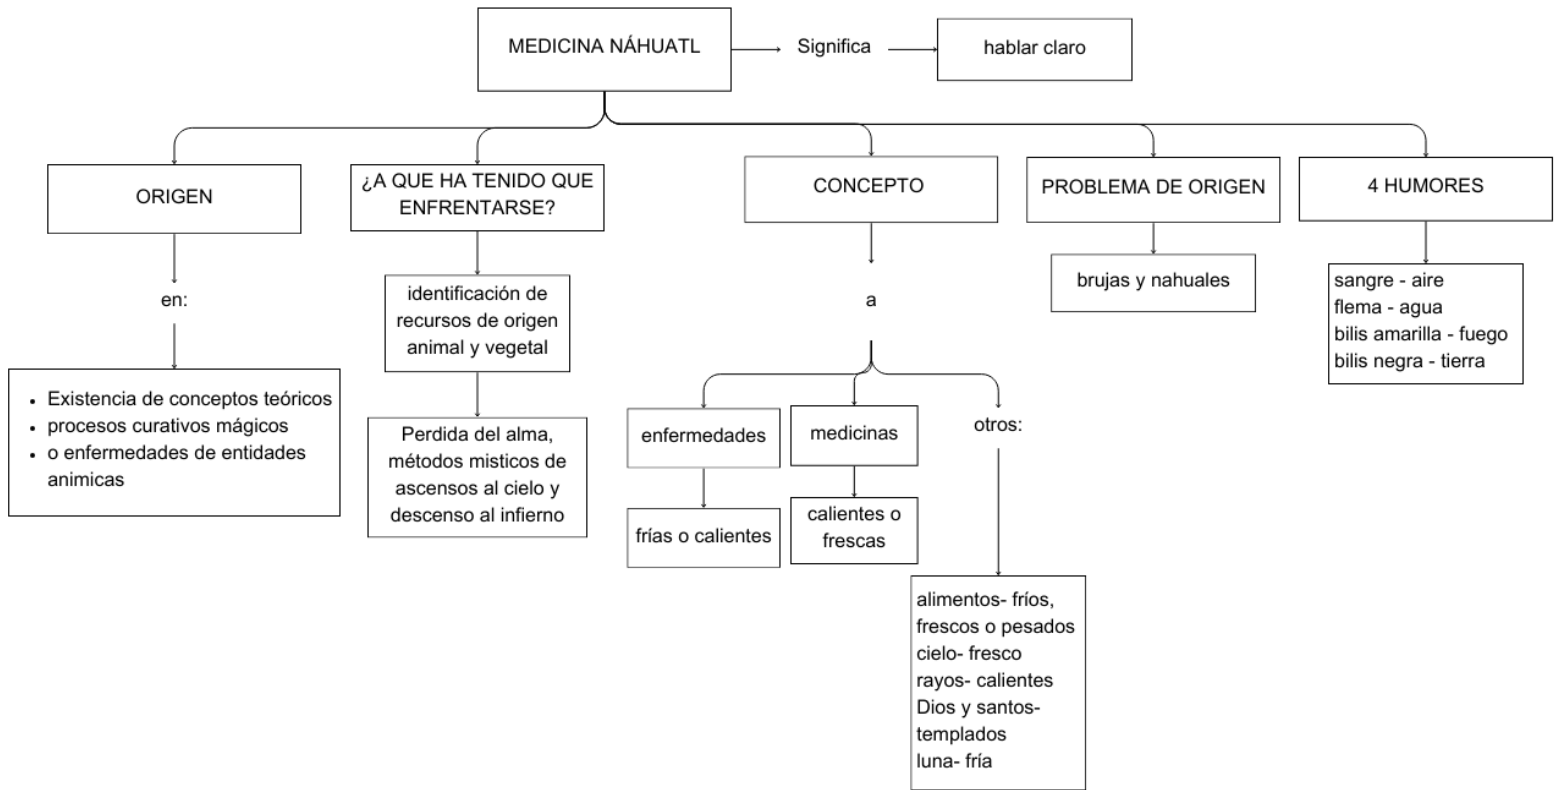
MEDICINA NÁHUATL

Significa

hablar claro

ORIGEN

en:

- Existencia de conceptos teóricos
- procesos curativos mágicos
- o enfermedades de entidades animicas

¿A QUE HA TENIDO QUE ENFRENTARSE?

identificación de recursos de origen animal y vegetal

Perdida del alma, métodos misticos de ascensos al cielo y descenso al infierno

CONCEPTO

a

enfermedades

frías o calientes

medicinas

calientes o frescas

otros:

alimentos- fríos, frescos o pesados
cielo- fresco
rayos- calientes
Dios y santos- templados
luna- fría

PROBLEMA DE ORIGEN

brujas y nahuales

4 HUMORES

sangre - aire
flema - agua
bilis amarilla - fuego
bilis negra - tierra